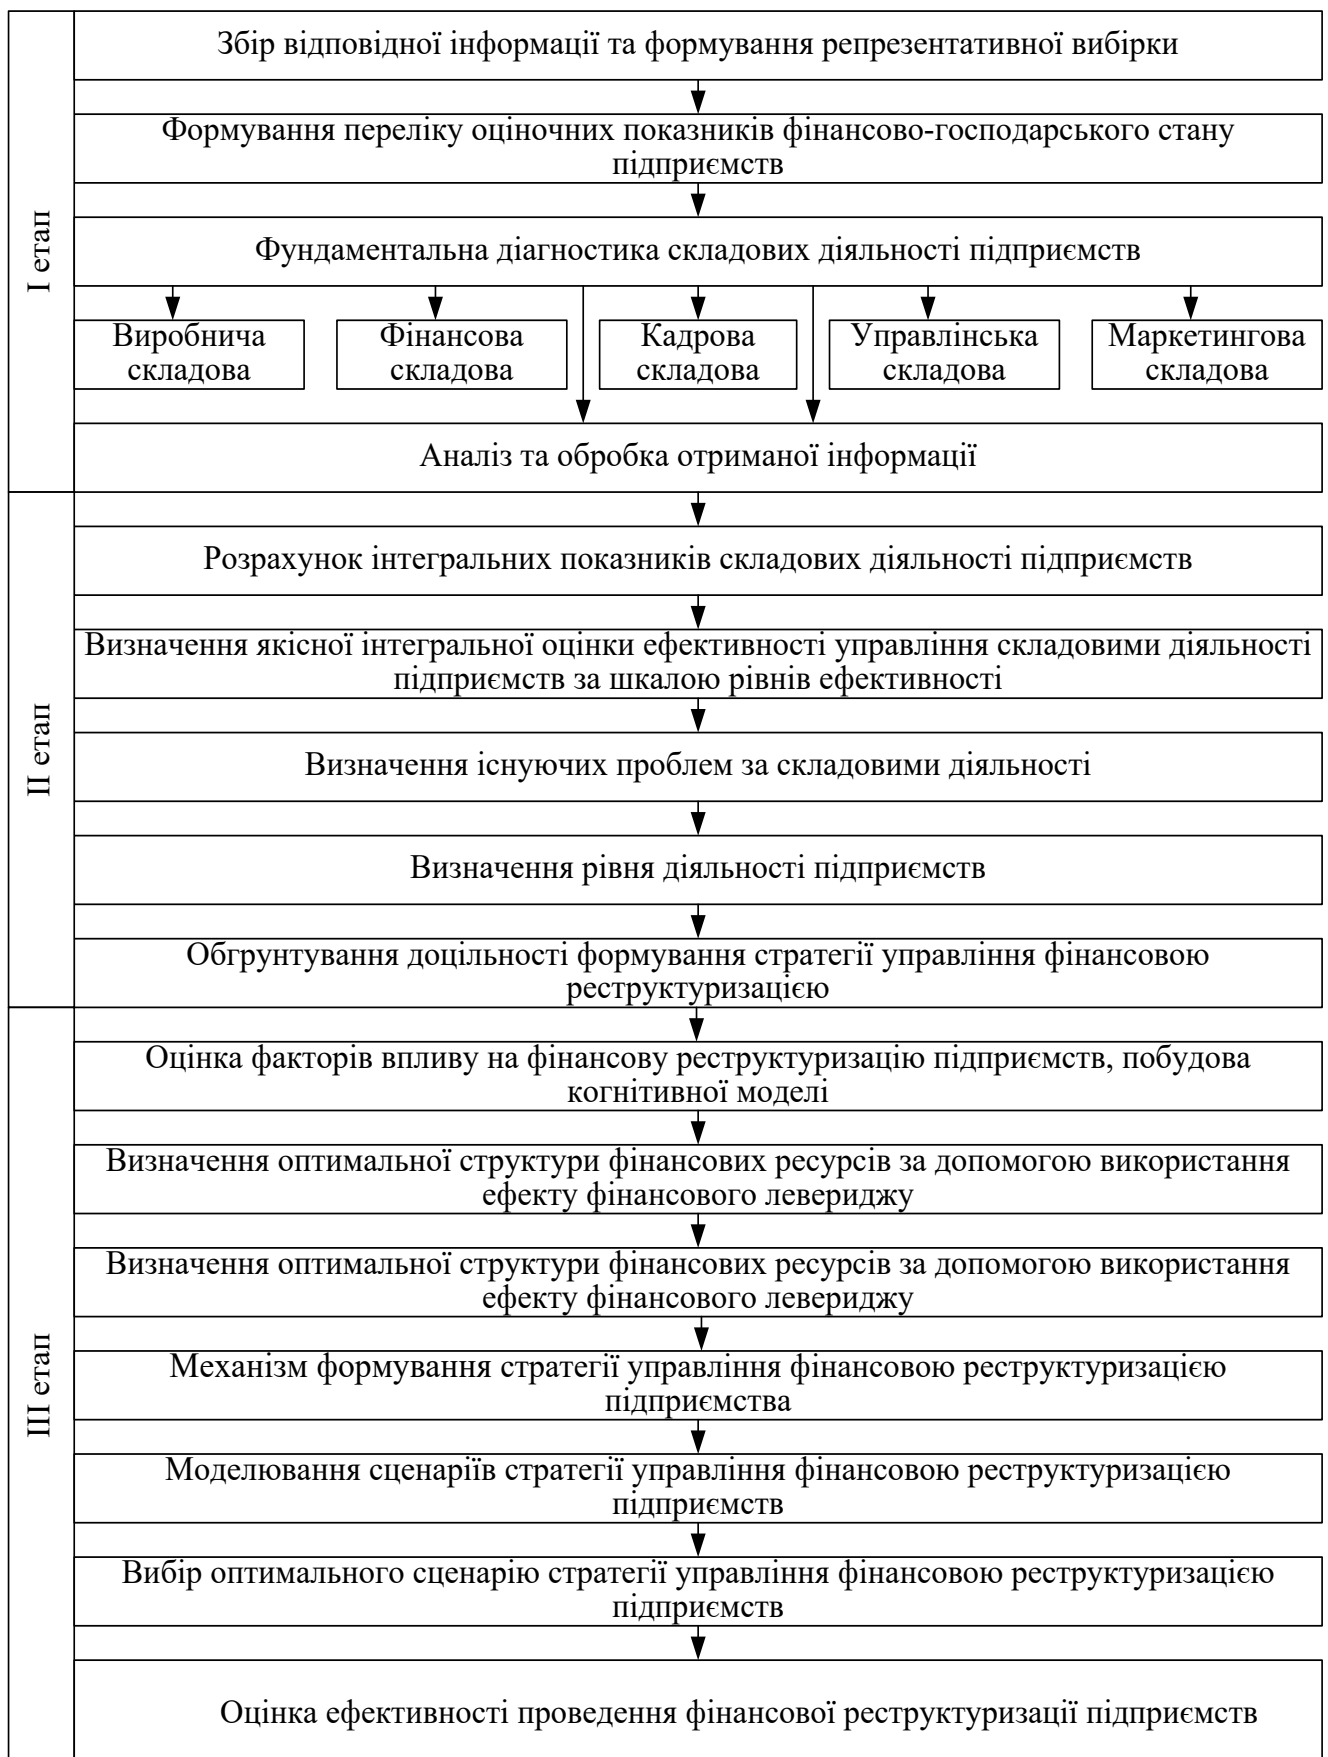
I етап

Збір відповідної інформації та формування репрезентативної вибірки

Формування переліку оціночних показників фінансово-господарського стану підприємств

Фундаментальна діагностика складових діяльності підприємств

Виробнича складова

Фінансова складова

Кадрова складова

Управлінська складова

Маркетингова складова

Аналіз та обробка отриманої інформації

II етап

Розрахунок інтегральних показників складових діяльності підприємств

Визначення якісної інтегральної оцінки ефективності управління складовими діяльності підприємств за шкалою рівнів ефективності

Визначення існуючих проблем за складовими діяльності

Визначення рівня діяльності підприємств

Обгрунтування доцільності формування стратегії управління фінансовою реструктуризацією

III етап

Оцінка факторів впливу на фінансову реструктуризацію підприємств, побудова когнітивної моделі

Визначення оптимальної структури фінансових ресурсів за допомогою використання ефекту фінансового левериджу

Визначення оптимальної структури фінансових ресурсів за допомогою використання ефекту фінансового левериджу

Механізм формування стратегії управління фінансовою реструктуризацією підприємства

Моделювання сценаріїв стратегії управління фінансовою реструктуризацією підприємств

Вибір оптимального сценарію стратегії управління фінансовою реструктуризацією підприємств

Оцінка ефективності проведення фінансової реструктуризації підприємств